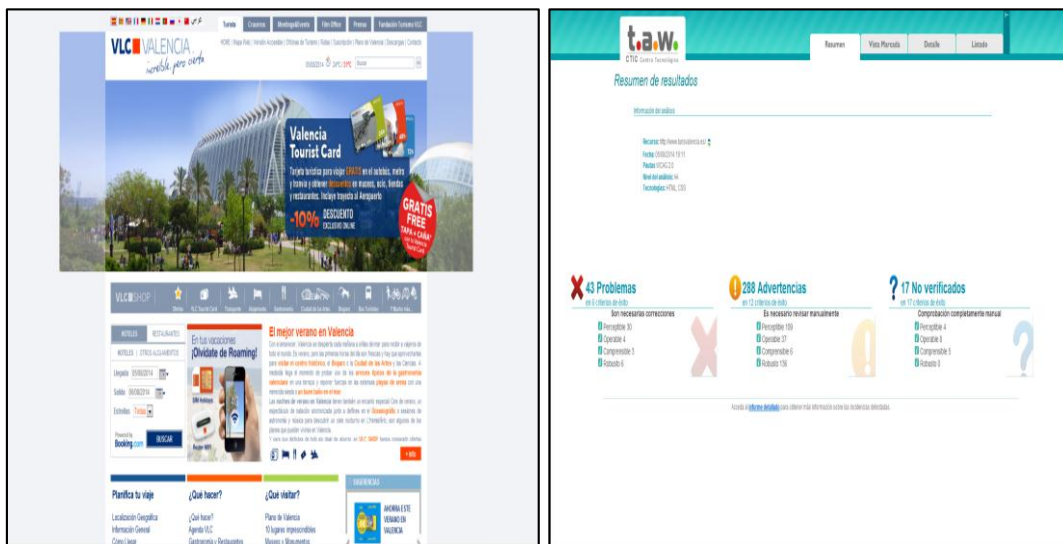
Turista | Cruceros | Meetings&Events | Film Office | Prensa | Fundación Turismo VLC

VLC VALENCIA
increíble, pero cierto

HOME | Mapa Web | Versión Accesible | Oficinas de Turismo | Rutas | Suscripción | Plano de Valencia | Descargas | Contacto

05/08/2014 | 33ºC | 22ºC | Buscar

Valencia Tourist Card

Tarjeta turística para viajar GRATIS en el autobús, metro y tranvía y obtener descuentos en museos, ocio, tiendas y restaurantes. Incluye trayecto al Aeropuerto

-10% DESCUENTO EXCLUSIVO ONLINE

GRATIS FREE TAPA + CAÑA

VLC SHOP

HOTELES | RESTAURANTES

En tus vacaciones ¡Olvídate de Roaming!

Llegada 05/08/2014
Salida 06/08/2014
Estrellas Todas

Powered by Booking.com

BUSCAR

El mejor verano en Valencia

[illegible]

+ info

Planifica tu viaje
Localización Geográfica
Información General
Cómo Llegar

¿Qué hacer?
¿Qué hacer?
Agenda VLC
Gastronomía y Restaurantes

¿Qué visitar?
Plano de Valencia
10 lugares imprescindibles
Museos y Monumentos

SUGERENCIAS
AHORRA ESTE VERANO EN VALENCIA

t.a.w.
CTIC Centro Tecnológico

Resumen | Vista Marcada | Detalle | Listado

Resumen de resultados

Información del análisis

Recurso: http://www.turisvalencia.es/
Fecha: 05/08/2014 18:11
Pautas: WCAG 2.0
Nivel del análisis: AA
Tecnologías: HTML, CSS

43 Problemas
en 6 criterios de éxito
Son necesarias correcciones
Perceptible 30
Operable 4
Comprensible 3
Robusto 6

288 Advertencias
en 12 criterios de éxito
Es necesario revisar manualmente
Perceptible 109
Operable 37
Comprensible 6
Robusto 136

17 No verificados
en 17 criterios de éxito
Comprobación completamente manual
Perceptible 4
Operable 8
Comprensible 5
Robusto 0

Acceda al informe detallado para obtener más información sobre las incidencias detectadas.